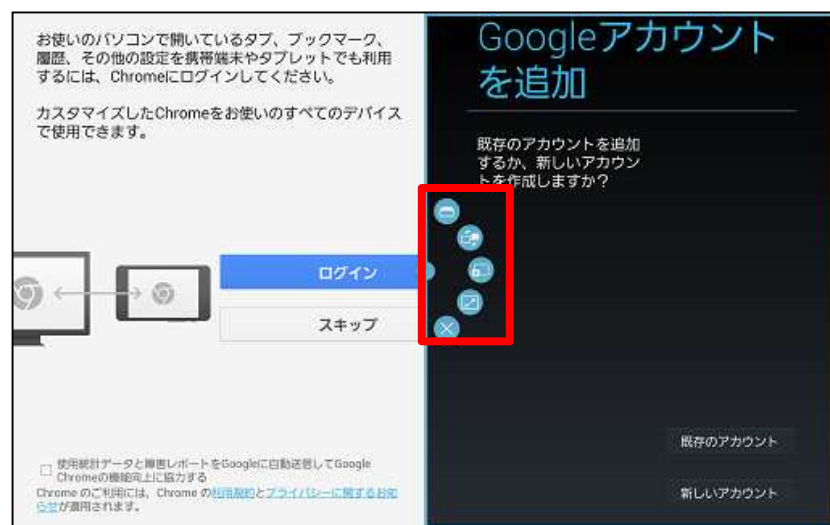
お使いのパソコンで開いているタブ、ブックマーク、履歴、その他の設定を携帯端末やタブレットでも利用するには、Chromeにログインしてください。

カスタマイズしたChromeをお使いのすべてのデバイスで使用できます。

ログイン

スキップ

使用統計データと障害レポートをGoogleに自動送信してGoogle Chromeの機能向上に協力する

Chrome のご利用には、Chrome の利用規約とプライバシーに関するお知らせが適用されます。

Googleアカウントを追加

既存のアカウントを追加するか、新しいアカウントを作成しますか?

既存のアカウント

新しいアカウント